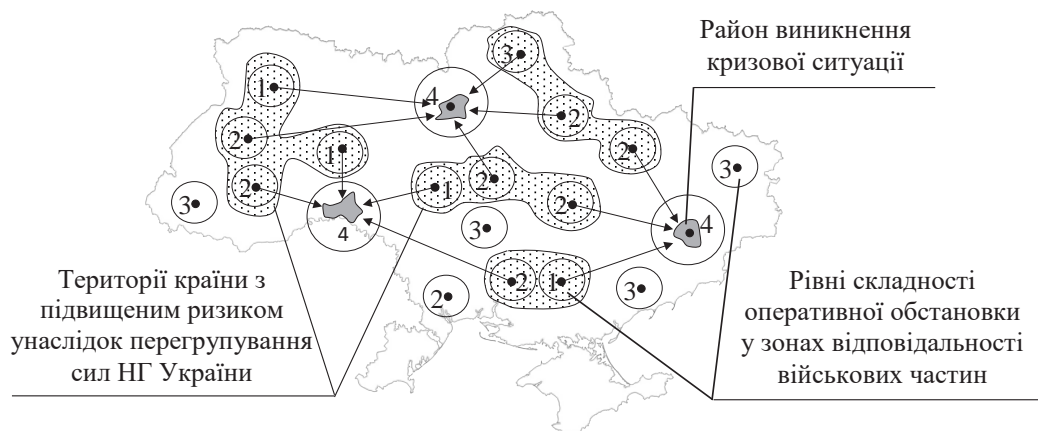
Район виникнення кризової ситуації

3
1
4
2
2
1
2
2
2
1
2
2
3
3
4
3
4
2
1
3
2

Території країни з підвищеним ризиком унаслідок перегрупування сил НГ України

Рівні складності оперативної обстановки у зонах відповідальності військових частин